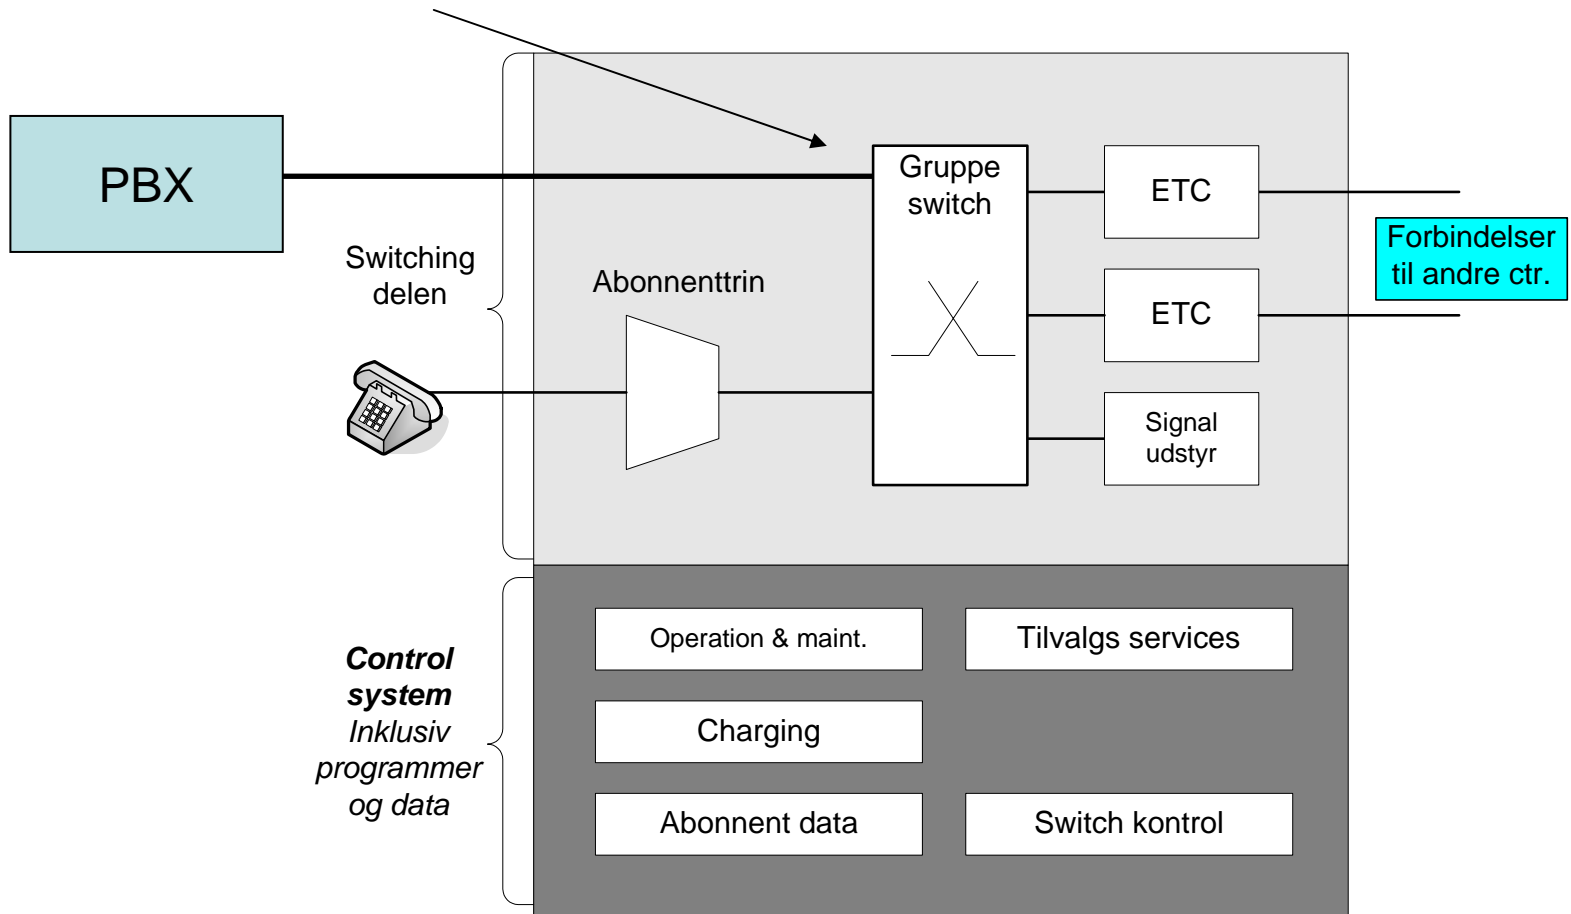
PBX

Switching delen

Abonnenttrin

Gruppe switch

ETC

ETC

Signal udstyr

Forbindelser til andre ctr.

**Control system** *Inklusiv programmer og data*

Operation & maint.

Tilvalgs services

Charging

Abonnent data

Switch kontrol